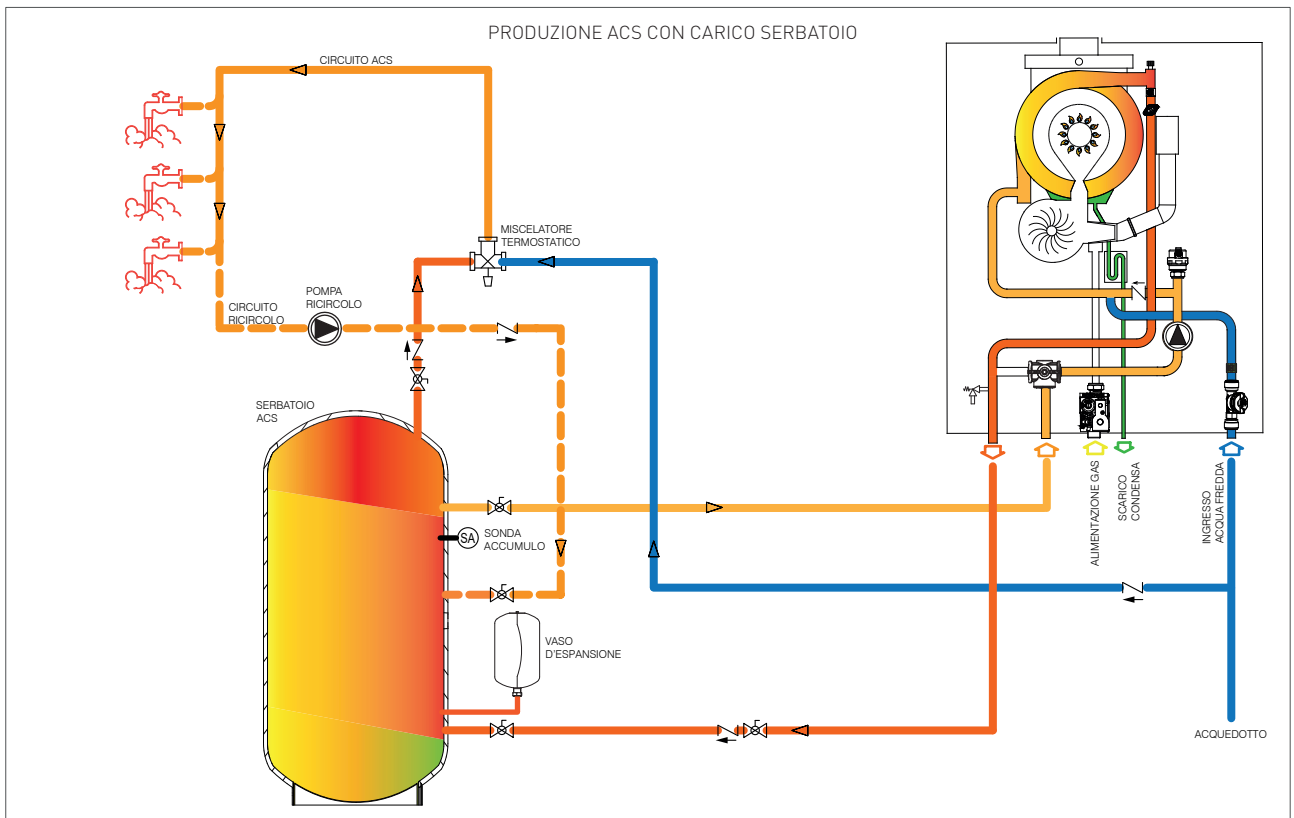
PRODUZIONE ACS CON CARICO SERBATOIO

CIRCUITO ACS

MISCELATORE TERMOSTATICO

CIRCUITO RICIRCOLO

POMPA RICIRCOLO

SERBATOIO ACS

SA

SONDA ACCUMULO

VASO D'ESPANSIONE

ALIMENTAZIONE GAS

SCARICO CONDENSA

INGRESSO ACQUA FREDDA

ACQUEDOTTO